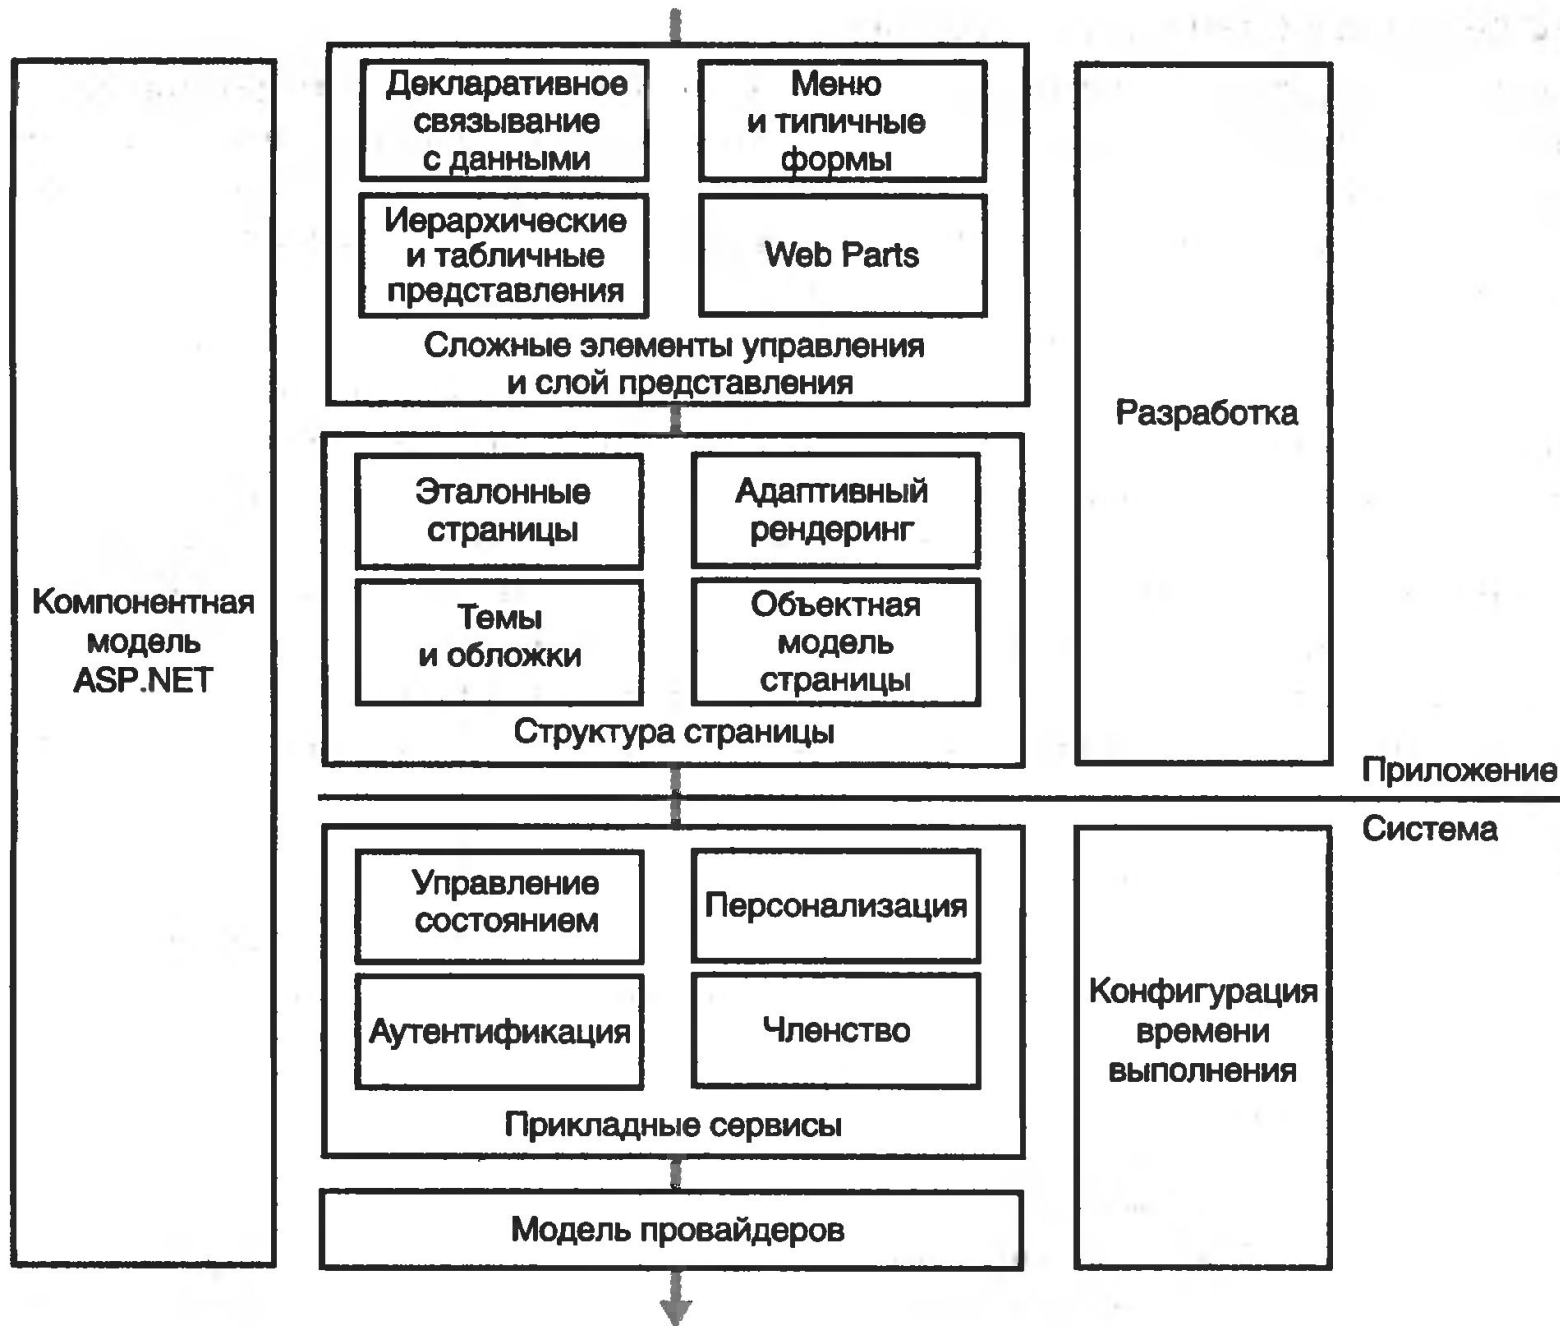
Компонентная модель ASP.NET

Декларативное связывание с данными

Меню и типичные формы

Иерархические и табличные представления

Web Parts

Сложные элементы управления и слой представления

Эталонные страницы

Адаптивный рендеринг

Темы и обложки

Объектная модель страницы

Структура страницы

Разработка

Приложение

Система

Управление состоянием

Персонализация

Аутентификация

Членство

Прикладные сервисы

Конфигурация времени выполнения

Модель провайдеров